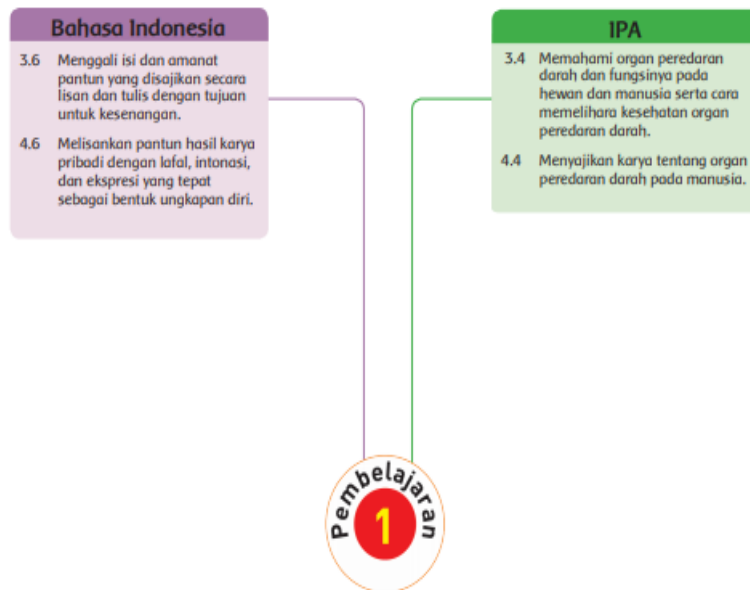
Bahasa Indonesia

3.6 Menggali isi dan amanat pantun yang disajikan secara lisan dan tulis dengan tujuan untuk kesenangan.

4.6 Melisankan pantun hasil karya pribadi dengan lafal, intonasi, dan ekspresi yang tepat sebagai bentuk ungkapan diri.

IPA

3.4 Memahami organ peredaran darah dan fungsinya pada hewan dan manusia serta cara memelihara kesehatan organ peredaran darah.

4.4 Menyajikan karya tentang organ peredaran darah pada manusia.

Pembelajaran

1